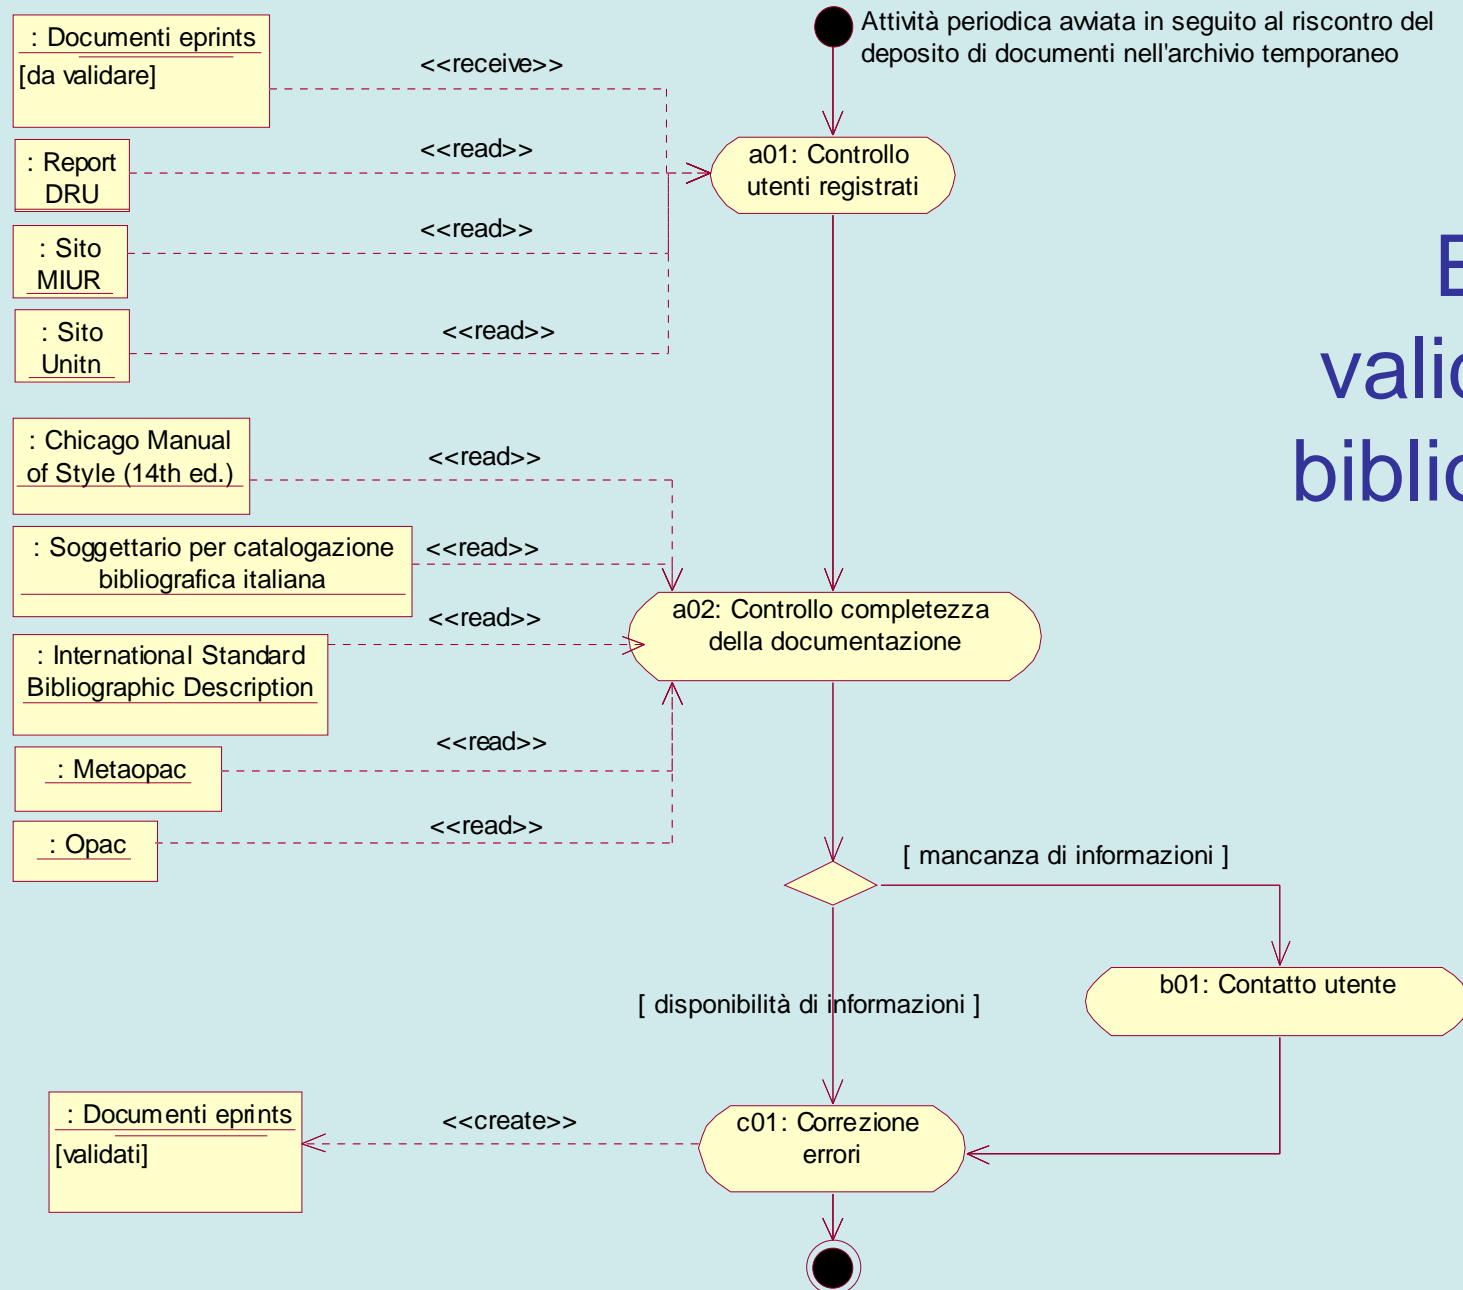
Attività periodica avviata in seguito al riscontro del deposito di documenti nell'archivio temporaneo

: Documenti eprints
[da validare]

<<receive>>

: Report DRU

<<read>>

: Sito MIUR

<<read>>

: Sito Unitn

<<read>>

a01: Controllo utenti registrati

E
vali
biblio

: Chicago Manual of Style (14th ed.)

<<read>>

: Soggettario per catalogazione bibliografica italiana

<<read>>

: International Standard Bibliographic Description

<<read>>

a02: Controllo completezza della documentazione

: Metaopac

<<read>>

: Opac

<<read>>

[ mancanza di informazioni ]

b01: Contatto utente

[ disponibilità di informazioni ]

: Documenti eprints
[validati]

<<create>>

c01: Correzione errori